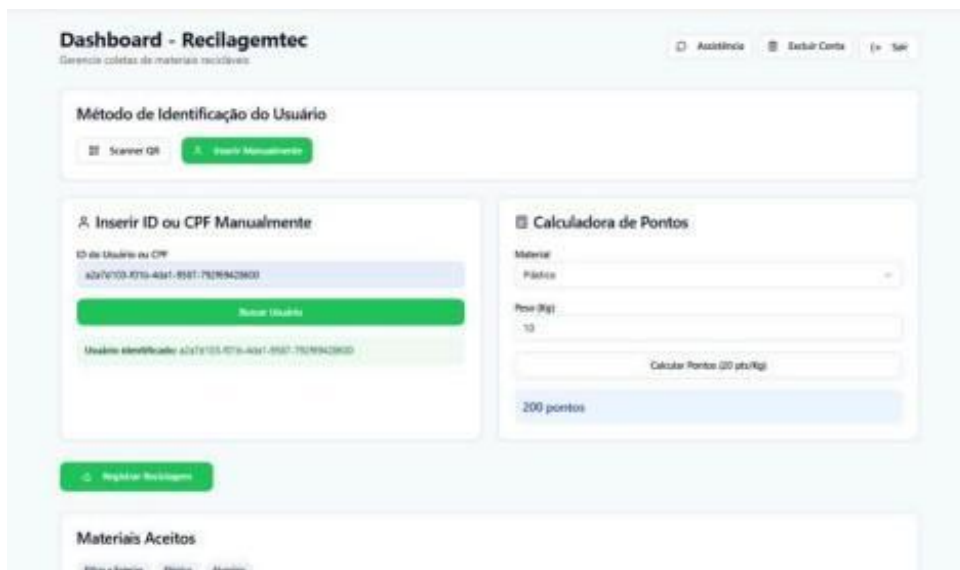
Dashboard - Recilagemtec
Gerencie coletas de materiais recicláveis

Assistência
Excluir Conta
Sair

Método de Identificação do Usuário

Scanner QR
Inserir Manualmente

Inserir ID ou CPF Manualmente

ID do Usuário ou CPF
a2a7d103-f01b-4da1-8587-79299428600

Buscar Usuário

Usuário identificado: a2a7d103-f01b-4da1-8587-79299428600

Calculadora de Pontos

Material
Plástico

Peso (Kg)
10

Calcular Pontos (20 pts/Kg)

200 pontos

Registrar Reciclagem

Materiais Aceitos

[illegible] Plástico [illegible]